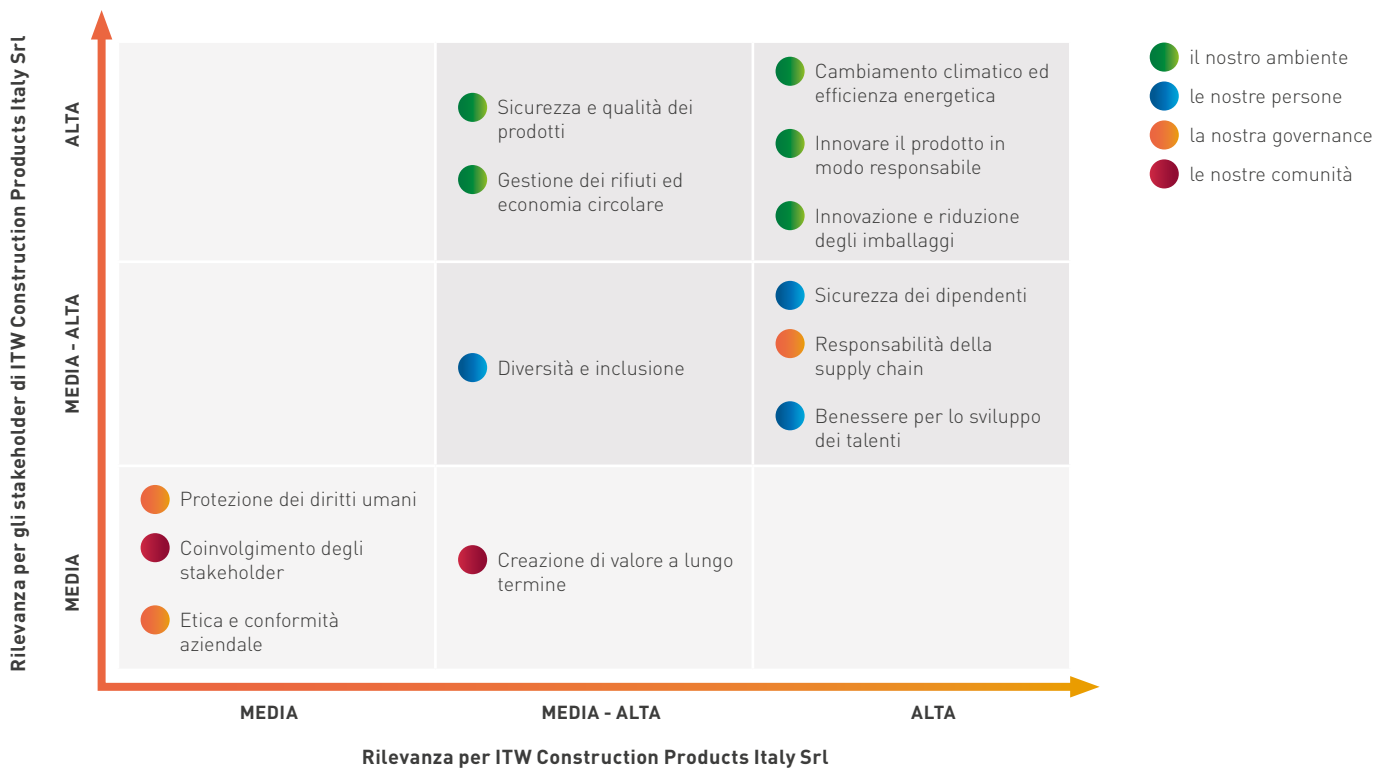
Rilevanza per gli stakeholder di ITW Construction Products Italy Srl

ALTA

MEDIA - ALTA

MEDIA

Sicurezza e qualità dei prodotti

Gestione dei rifiuti ed economia circolare

Cambiamento climatico ed efficienza energetica

Innovare il prodotto in modo responsabile

Innovazione e riduzione degli imballaggi

Diversità e inclusione

Sicurezza dei dipendenti

Responsabilità della supply chain

Benessere per lo sviluppo dei talenti

Protezione dei diritti umani

Coinvolgimento degli stakeholder

Etica e conformità aziendale

Creazione di valore a lungo termine

il nostro ambiente
le nostre persone
la nostra governance
le nostre comunità

MEDIA

MEDIA - ALTA

ALTA

Rilevanza per ITW Construction Products Italy Srl